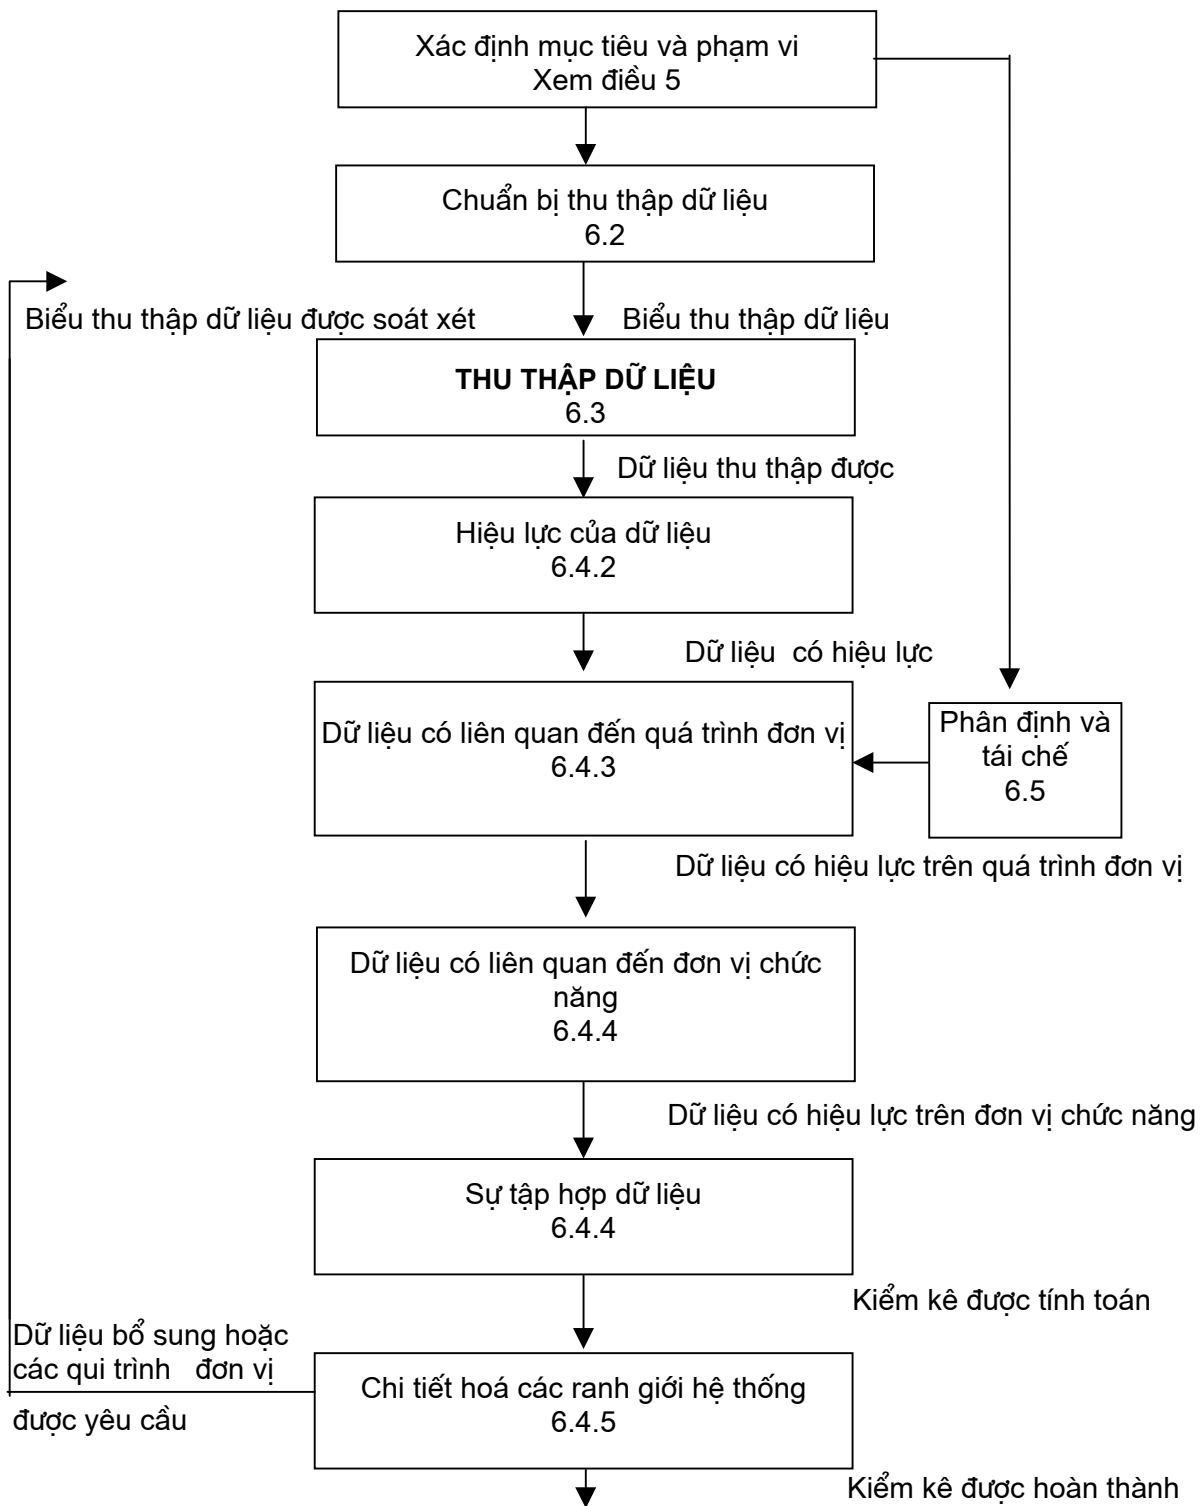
Xác định mục tiêu và phạm vi
Xem điều 5

Chuẩn bị thu thập dữ liệu
6.2

Biểu thu thập dữ liệu được soát xét

Biểu thu thập dữ liệu

**THU THẬP DỮ LIỆU**
6.3

Dữ liệu thu thập được

Hiệu lực của dữ liệu
6.4.2

Dữ liệu có hiệu lực

Dữ liệu có liên quan đến quá trình đơn vị
6.4.3

Phân định và tái chế
6.5

Dữ liệu có hiệu lực trên quá trình đơn vị

Dữ liệu có liên quan đến đơn vị chức năng
6.4.4

Dữ liệu có hiệu lực trên đơn vị chức năng

Sự tập hợp dữ liệu
6.4.4

Kiểm kê được tính toán

Dữ liệu bổ sung hoặc các qui trình đơn vị được yêu cầu

Chi tiết hoá các ranh giới hệ thống
6.4.5

Kiểm kê được hoàn thành